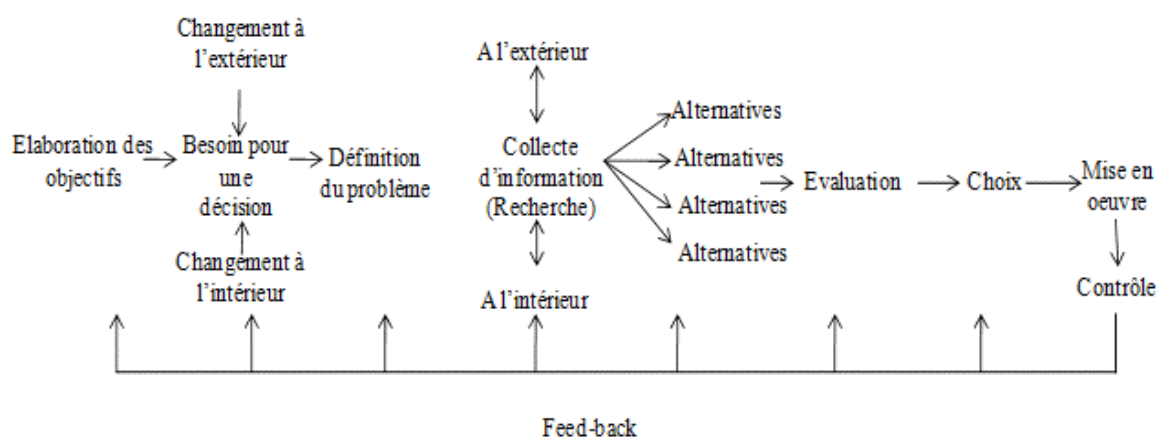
Changement à l'extérieur

Elaboration des objectifs

Besoin pour une décision

Changement à l'intérieur

Définition du problème

A l'extérieur

Collecte d'information (Recherche)

A l'intérieur

Alternatives

Alternatives

Alternatives

Alternatives

Evaluation

Choix

Mise en oeuvre

Contrôle

Feed-back